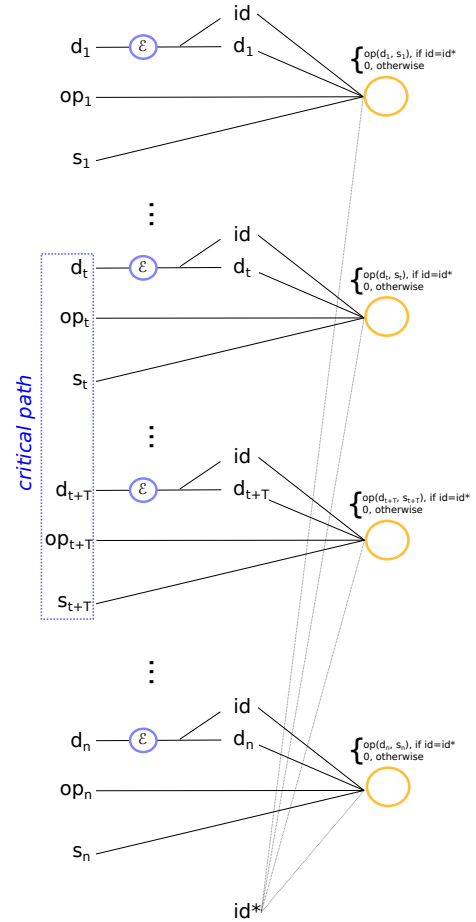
id
$d_1$ $\mathcal{E}$ $d_1$
$\begin{cases} op(d_1, s_1), \text{ if id=id*} \\ 0, \text{ otherwise} \end{cases}$
$op_1$
$s_1$
⋮
id
$d_t$ $\mathcal{E}$ $d_t$
$\begin{cases} op(d_t, s_t), \text{ if id=id*} \\ 0, \text{ otherwise} \end{cases}$
$op_t$
$s_t$
critical path
⋮
id
$d_{t+T}$ $\mathcal{E}$ $d_{t+T}$
$\begin{cases} op(d_{t+T}, s_{t+T}), \text{ if id=id*} \\ 0, \text{ otherwise} \end{cases}$
$op_{t+T}$
$s_{t+T}$
⋮
id
$d_n$ $\mathcal{E}$ $d_n$
$\begin{cases} op(d_n, s_n), \text{ if id=id*} \\ 0, \text{ otherwise} \end{cases}$
$op_n$
$s_n$
id*